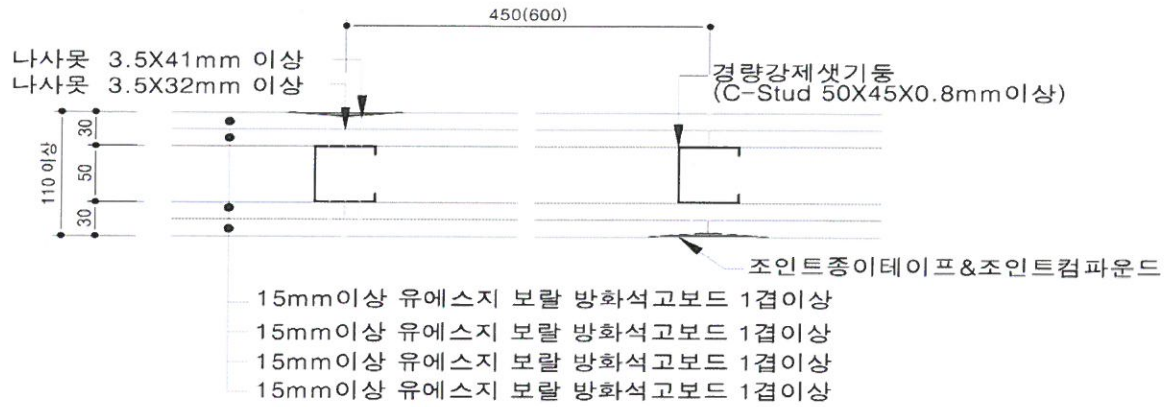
450(600)

나사못 3.5X41mm 이상
나사못 3.5X32mm 이상

경량강제샛기둥
(C-Stud 50X45X0.8mm이상)

110 이상
30
50
30

조인트종이테이프&조인트컴파운드

15mm이상 유에스지 보랄 방화석고보드 1겹이상
15mm이상 유에스지 보랄 방화석고보드 1겹이상
15mm이상 유에스지 보랄 방화석고보드 1겹이상
15mm이상 유에스지 보랄 방화석고보드 1겹이상